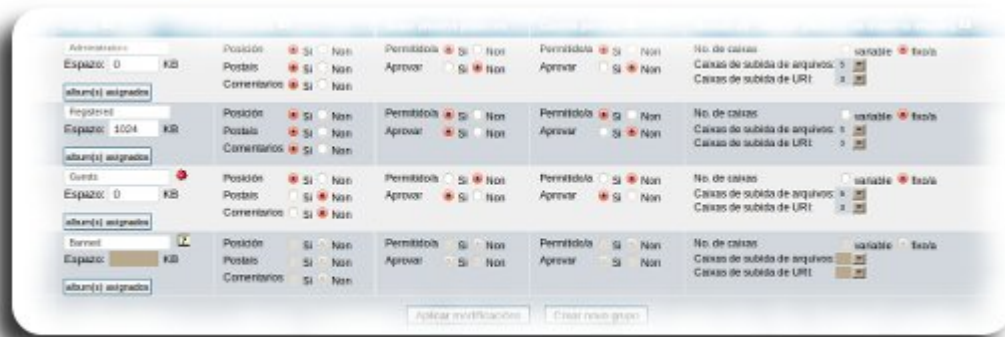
| | | | | |
|---|---|---|---|---|
| Administrators<br>Espazo: 0 KB<br>album(s) asignados | Posición Si Non<br>Postais Si Non<br>Comentarios Si Non | Permitido/a Si Non<br>Aprovar Si Non | Permitido/a Si Non<br>Aprovar Si Non | No. de caixas variable fixo/a<br>Caixas de subida de arquivos: 5<br>Caixas de subida de URI: 3 |
| Registered<br>Espazo: 1024 KB<br>album(s) asignados | Posición Si Non<br>Postais Si Non<br>Comentarios Si Non | Permitido/a Si Non<br>Aprovar Si Non | Permitido/a Si Non<br>Aprovar Si Non | No. de caixas variable fixo/a<br>Caixas de subida de arquivos: 1<br>Caixas de subida de URI: 3 |
| Guests<br>Espazo: 0 KB<br>album(s) asignados | Posición Si Non<br>Postais Si Non<br>Comentarios Si Non | Permitido/a Si Non<br>Aprovar Si Non | Permitido/a Si Non<br>Aprovar Si Non | No. de caixas variable fixo/a<br>Caixas de subida de arquivos: 5<br>Caixas de subida de URI: 3 |
| Banned<br>Espazo: KB<br>album(s) asignados | Posición Si Non<br>Postais Si Non<br>Comentarios Si Non | Permitido/a Si Non<br>Aprovar Si Non | Permitido/a Si Non<br>Aprovar Si Non | No. de caixas variable fixo/a<br>Caixas de subida de arquivos:<br>Caixas de subida de URI: |

Aplicar modificacións Crear novo grupo